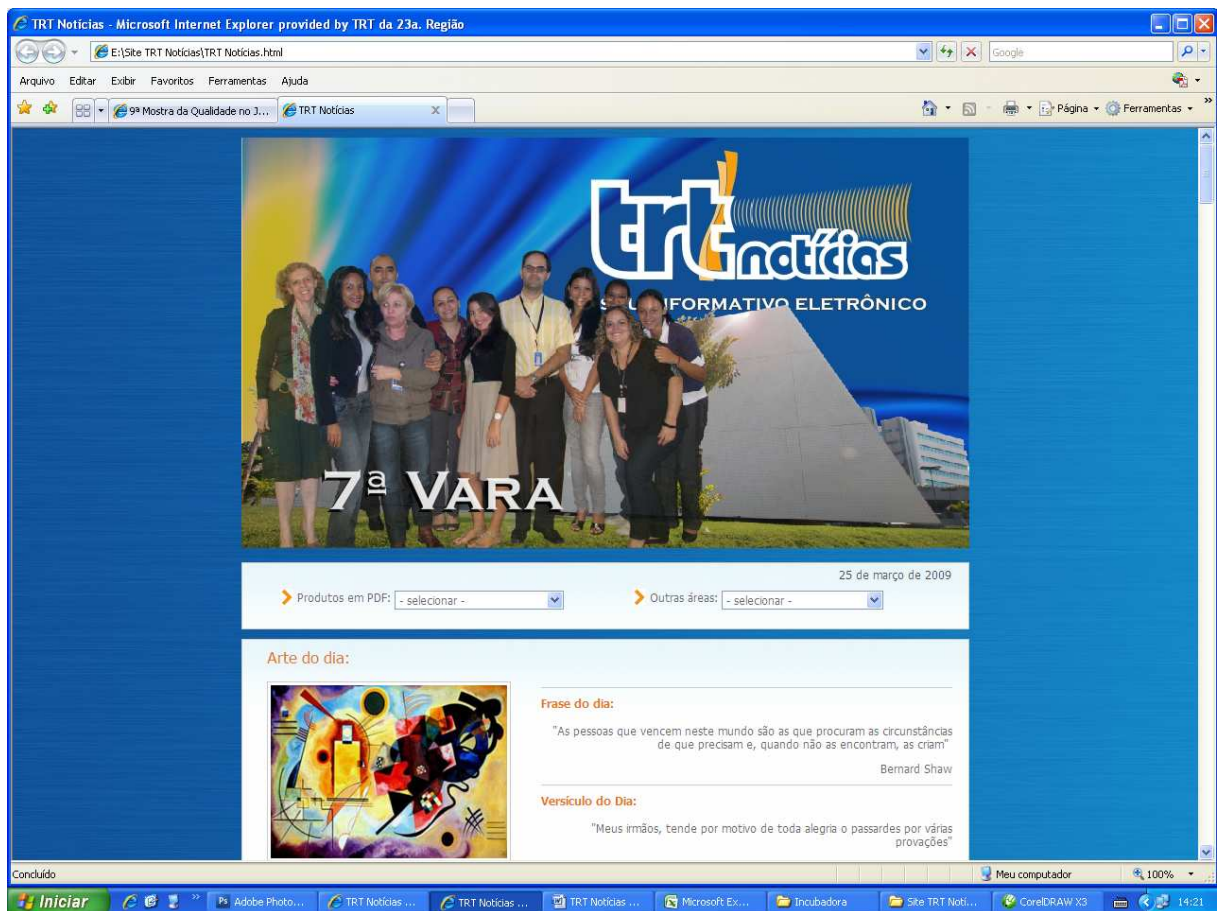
TRT Notícias - Microsoft Internet Explorer provided by TRT da 23a. Região

E:\Site TRT Notícias\TRT Notícias.html

Google

Arquivo Editar Exibir Favoritos Ferramentas Ajuda

9ª Mostra da Qualidade no J...

TRT Notícias

Página

Ferramentas

trt notícias

S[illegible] INFORMATIVO ELETRÔNICO

7ª VARA

25 de março de 2009

Produtos em PDF: - selecionar -

Outras áreas: - selecionar -

Arte do dia:

Frase do dia:

"As pessoas que vencem neste mundo são as que procuram as circunstâncias de que precisam e, quando não as encontram, as criam"

Bernard Shaw

Versículo do Dia:

"Meus irmãos, tende por motivo de toda alegria o passardes por várias provações"

Concluído

Meu computador

100%

Iniciar

Adobe Photo...

TRT Notícias ...

TRT Notícias ...

TRT Notícias ...

Microsoft Ex...

Incubadora

Site TRT Noti...

CorelDRAW X3

14:21